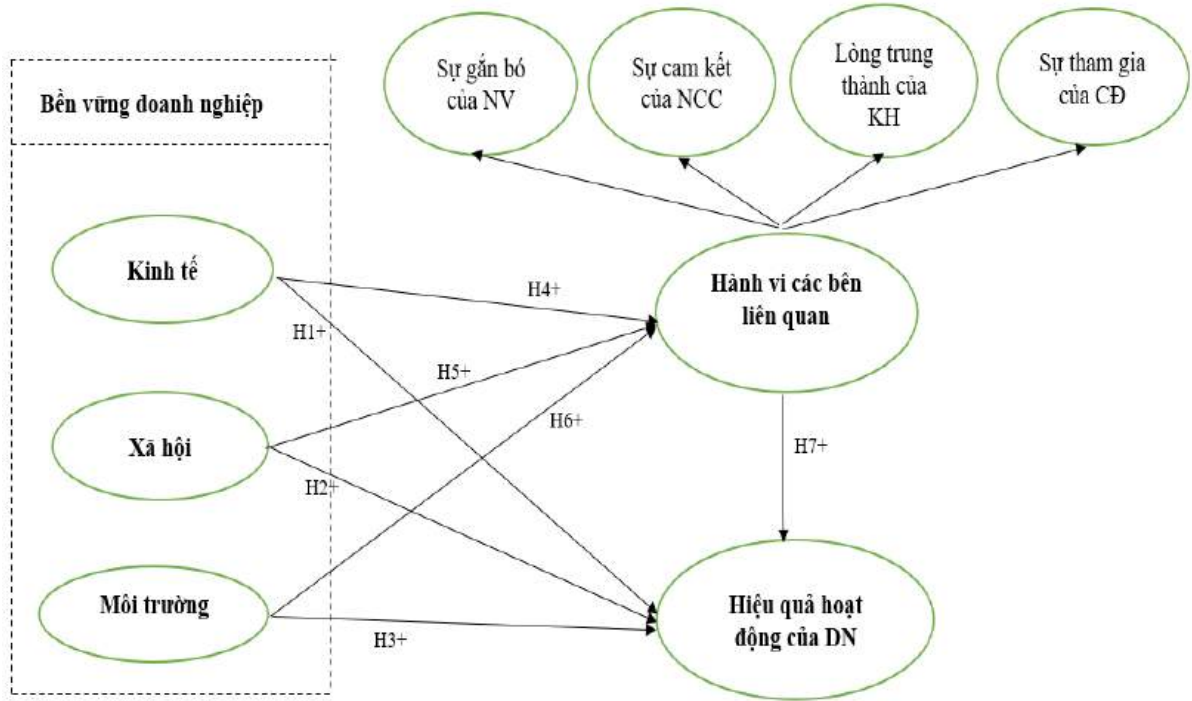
Sự gắn bó của NV

Sự cam kết của NCC

Lòng trung thành của KH

Sự tham gia của CĐ

Bền vững doanh nghiệp

Kinh tế

H4+

Hành vi các bên liên quan

H1+

H5+

H6+

Xã hội

H7+

H2+

Môi trường

Hiệu quả hoạt động của DN

H3+